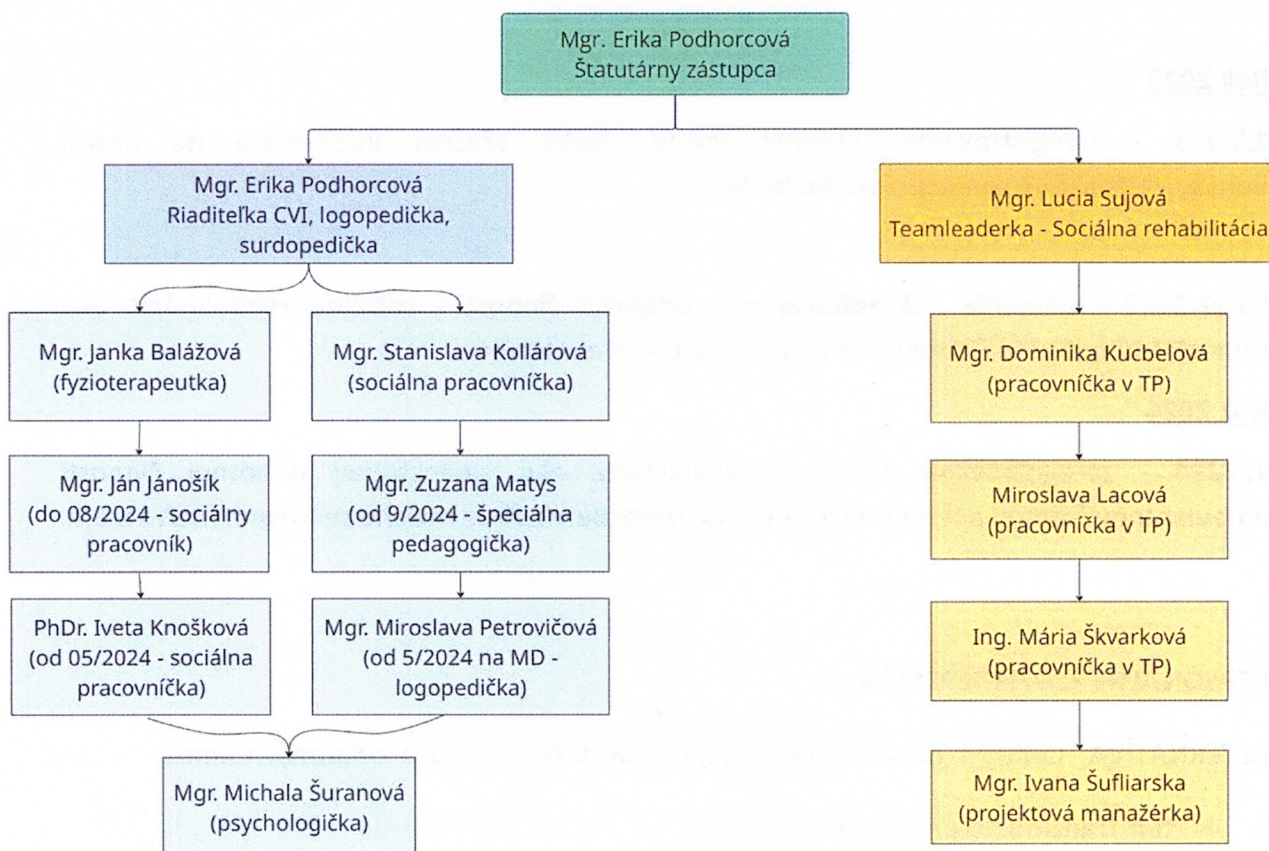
Mgr. Erika Podhorcová
Štatutárny zástupca

Mgr. Erika Podhorcová
Riaditeľka CVI, logopedička, surdopedička

Mgr. Janka Balážová
(fyzioterapeutka)

Mgr. Ján Jánošík
(do 08/2024 - sociálny pracovník)

PhDr. Iveta Knošková
(od 05/2024 - sociálna pracovníčka)

Mgr. Stanislava Kollárová
(sociálna pracovníčka)

Mgr. Zuzana Matys
(od 9/2024 - špeciálna pedagogička)

Mgr. Miroslava Petrovičová
(od 5/2024 na MD - logopedička)

Mgr. Michala Šuranová
(psychologička)

Mgr. Lucia Sujová
Teamleaderka - Sociálna rehabilitácia

Mgr. Dominika Kucbelová
(pracovníčka v TP)

Miroslava Lacová
(pracovníčka v TP)

Ing. Mária Škvarková
(pracovníčka v TP)

Mgr. Ivana Šufliarska
(projektová manažérka)